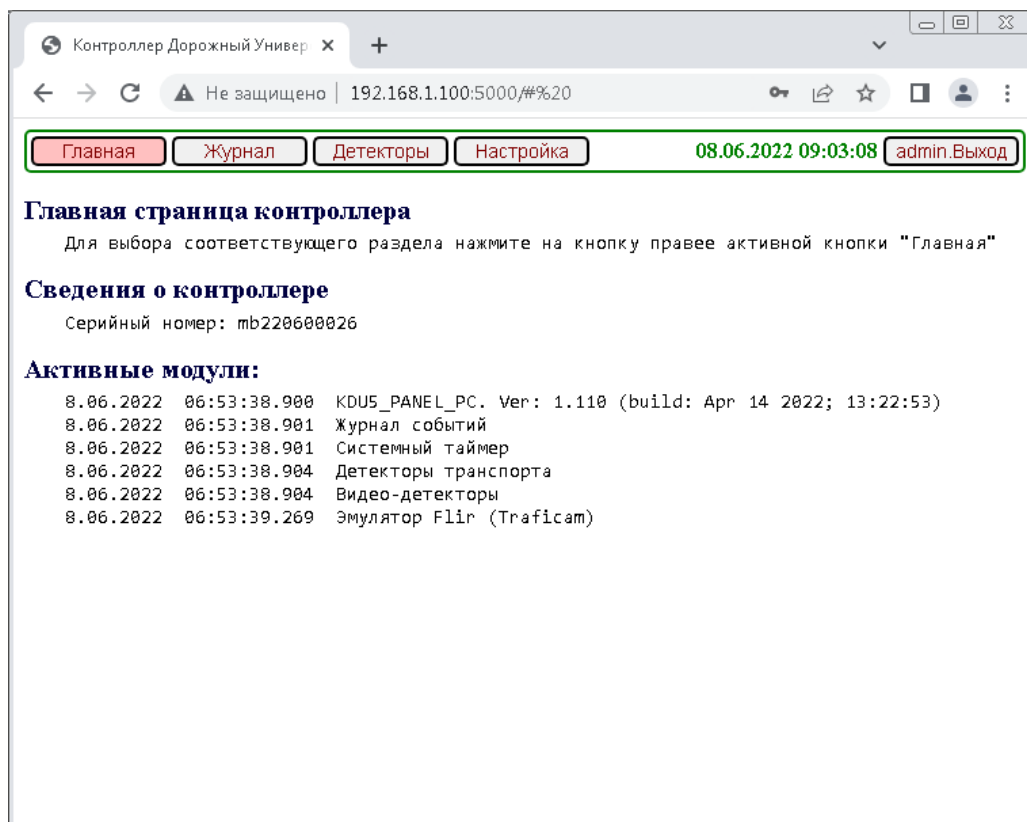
Контроллер Дорожный Универ ×

Не защищено | 192.168.1.100:5000/#%20

Главная | Журнал | Детекторы | Настройка | 08.06.2022 09:03:08 | admin.Выход

Главная страница контроллера

Для выбора соответствующего раздела нажмите на кнопку правее активной кнопки "Главная"

Сведения о контроллере

Серийный номер: mb220600026

Активные модули:

8.06.2022 06:53:38.900 KDU5_PANEL_PC. Ver: 1.110 (build: Apr 14 2022; 13:22:53)
8.06.2022 06:53:38.901 Журнал событий
8.06.2022 06:53:38.901 Системный таймер
8.06.2022 06:53:38.904 Детекторы транспорта
8.06.2022 06:53:38.904 Видео-детекторы
8.06.2022 06:53:39.269 Эмулятор Flir (Traficam)